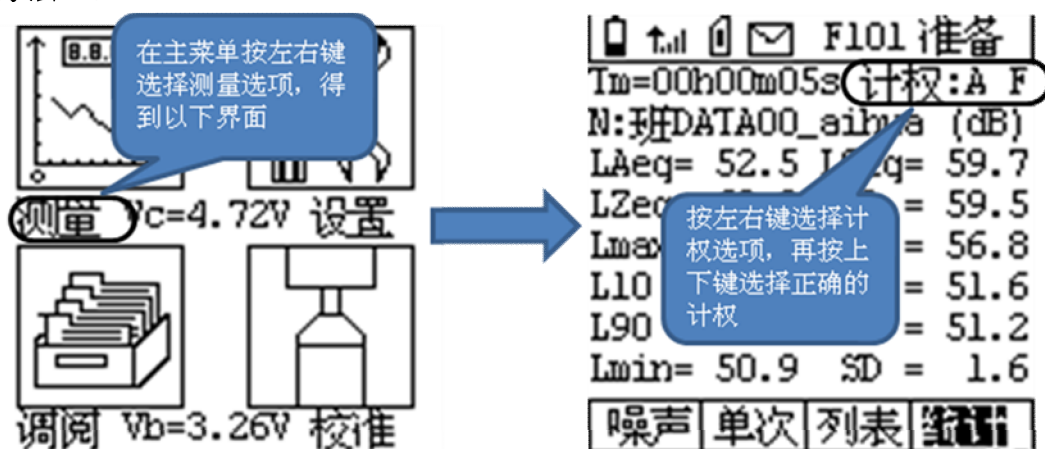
8.8.

在主菜单按左右键选择测量选项，得到以下界面

测量 Vc=4.72V 设置

调阅 Vb=3.26V 校准

F101 准备

Tm=00h00m05s 计权:A F

N:班DATA00_aihua (dB)

LAeq= 52.5 L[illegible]q= 59.7

LZe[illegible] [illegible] = 59.5

Lmax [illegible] = 56.8

L10 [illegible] = 51.6

L90 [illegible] = 51.2

Lmin= 50.9 SD = 1.6

按左右键选择计权选项，再按上下键选择正确的计权

噪声 | 单次 | 列表 | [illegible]